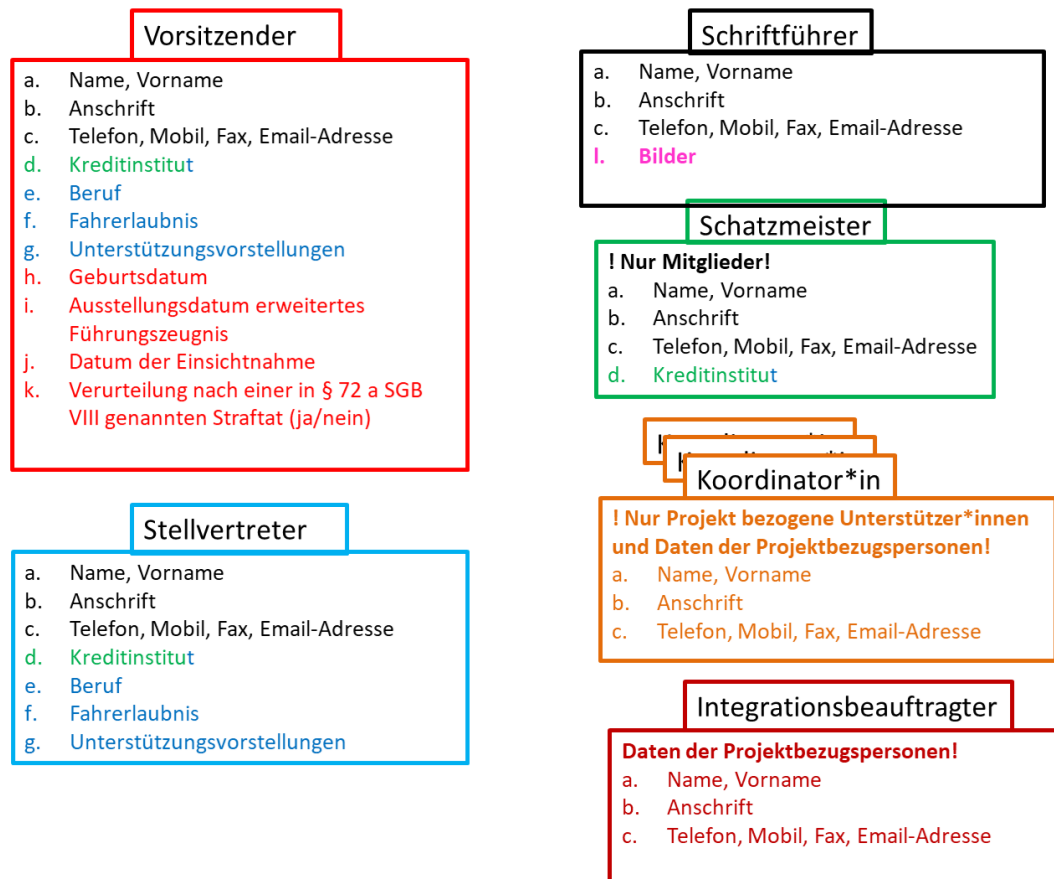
Vorsitzender

a. Name, Vorname
b. Anschrift
c. Telefon, Mobil, Fax, Email-Adresse
d. Kreditinstitut
e. Beruf
f. Fahrerlaubnis
g. Unterstützungsvorstellungen
h. Geburtsdatum
i. Ausstellungsdatum erweitertes Führungszeugnis
j. Datum der Einsichtnahme
k. Verurteilung nach einer in § 72 a SGB VIII genannten Straftat (ja/nein)

Stellvertreter

a. Name, Vorname
b. Anschrift
c. Telefon, Mobil, Fax, Email-Adresse
d. Kreditinstitut
e. Beruf
f. Fahrerlaubnis
g. Unterstützungsvorstellungen

Schriftführer

a. Name, Vorname
b. Anschrift
c. Telefon, Mobil, Fax, Email-Adresse
l. Bilder

Schatzmeister

! Nur Mitglieder!
a. Name, Vorname
b. Anschrift
c. Telefon, Mobil, Fax, Email-Adresse
d. Kreditinstitut

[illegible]
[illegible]
Koordinator*in

! Nur Projekt bezogene Unterstützer*innen und Daten der Projektbezugspersonen!
a. Name, Vorname
b. Anschrift
c. Telefon, Mobil, Fax, Email-Adresse

Integrationsbeauftragter

Daten der Projektbezugspersonen!
a. Name, Vorname
b. Anschrift
c. Telefon, Mobil, Fax, Email-Adresse